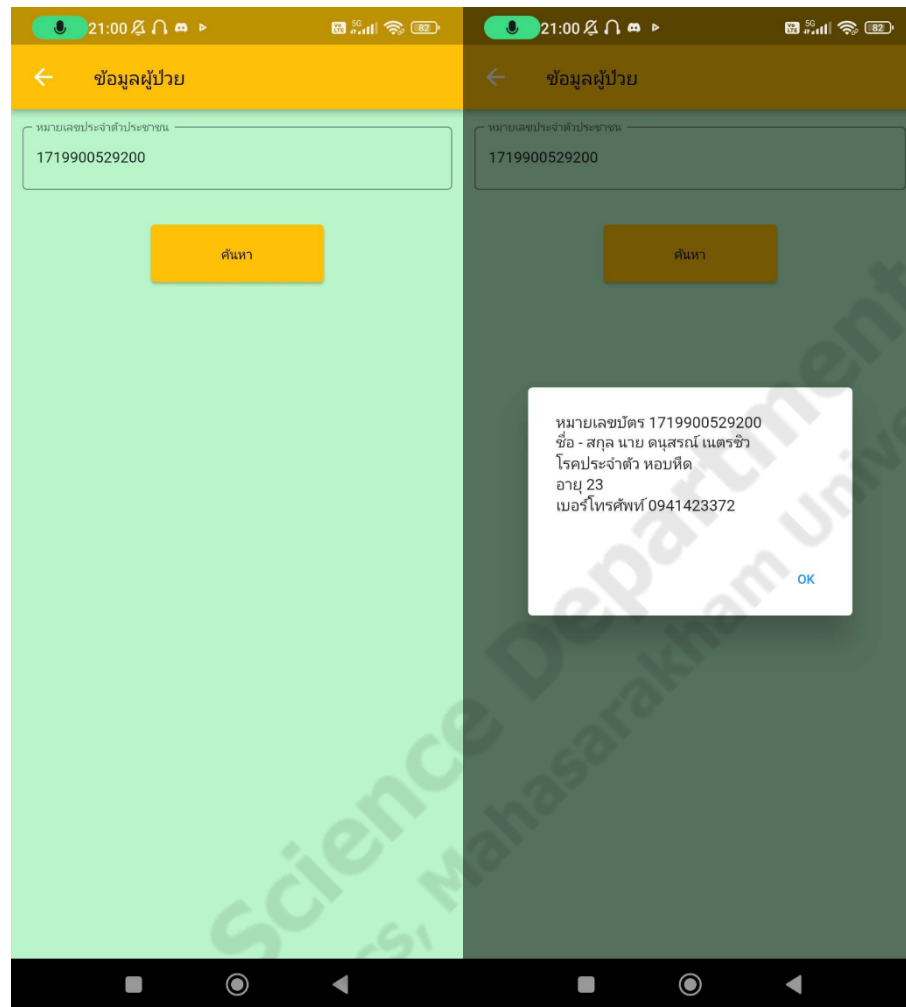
21:00 82

ข้อมูลผู้ป่วย

หมายเลขประจำตัวประชาชน

1719900529200

ค้นหา

21:00 82

ข้อมูลผู้ป่วย

หมายเลขประจำตัวประชาชน

1719900529200

ค้นหา

หมายเลขบัตร 1719900529200
ชื่อ - สกุล นาย ดนุสรณ์ เนตรชิว
โรคประจำตัว หอบหืด
อายุ 23
เบอร์โทรศัพท์ 0941423372

OK

Science Department
cs, Mahasarakham Unive